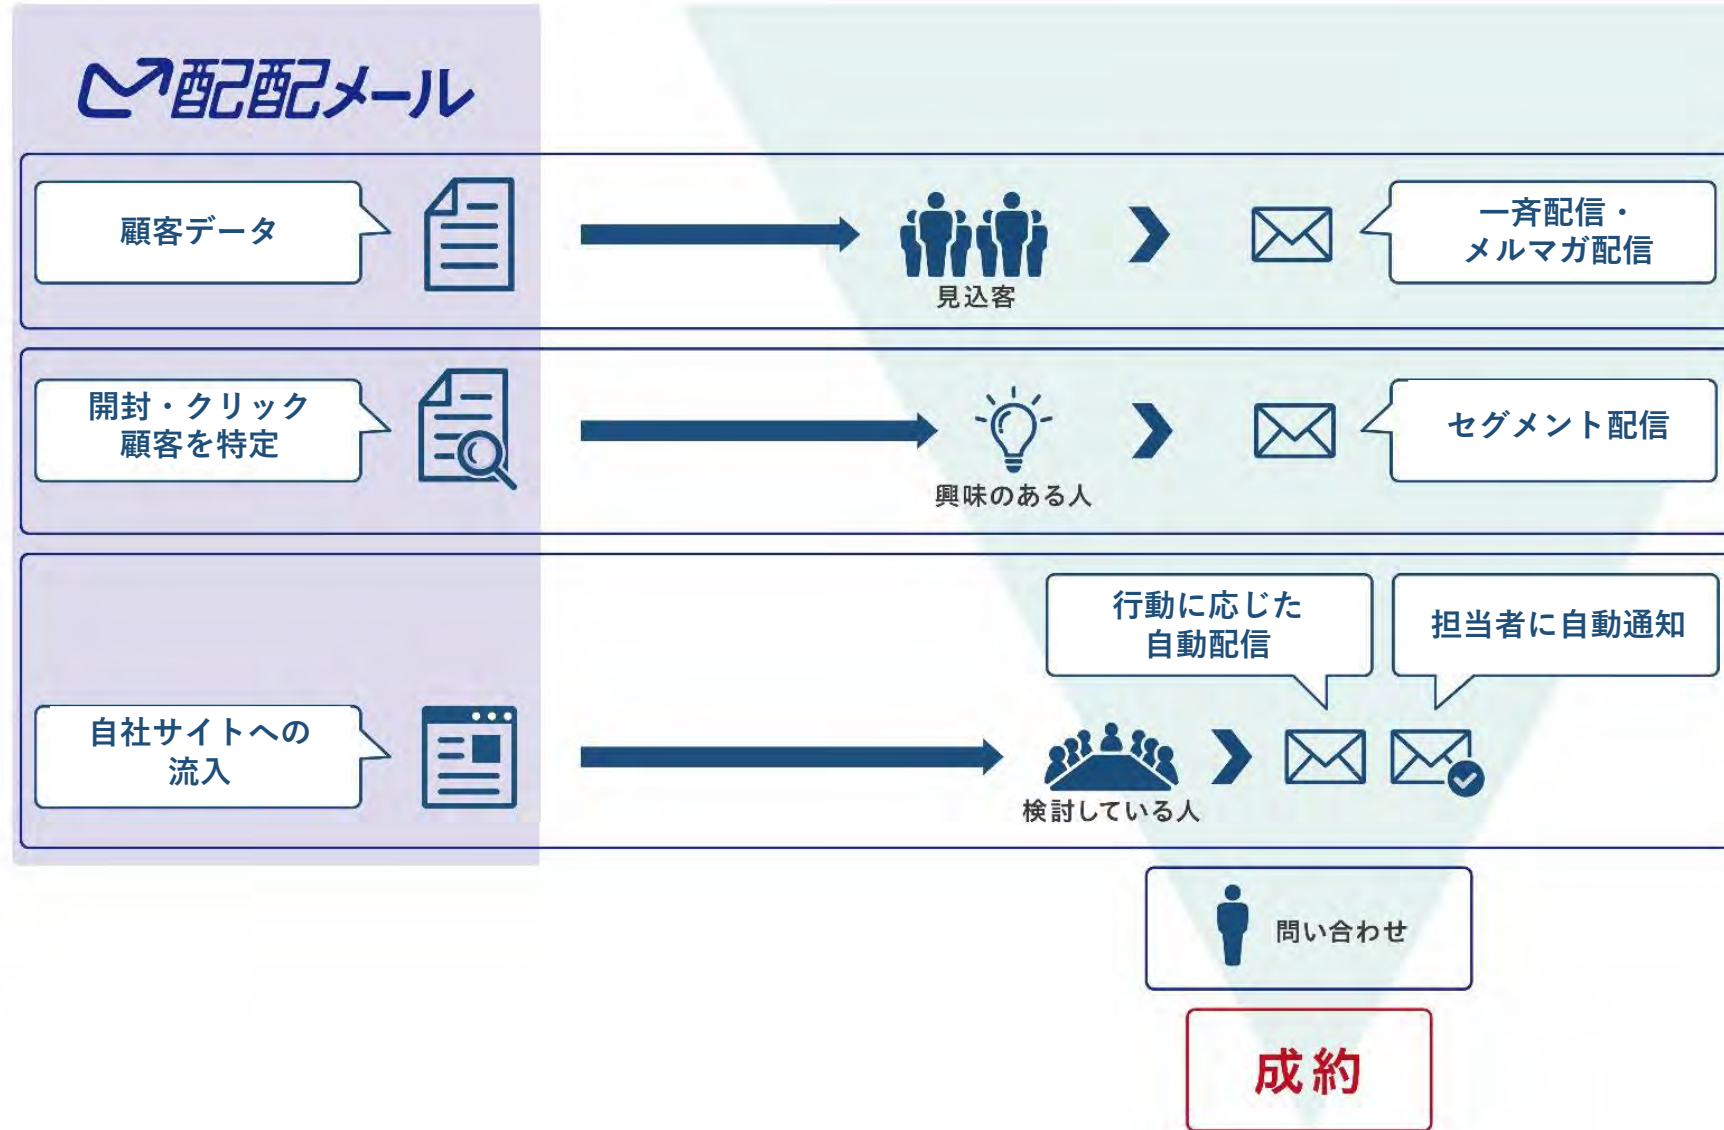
配配メール

顧客データ

見込客

一斉配信・
メルマガ配信

開封・クリック
顧客を特定

興味のある人

セグメント配信

行動に応じた
自動配信

担当者に自動通知

自社サイトへの
流入

検討している人

問い合わせ

成約